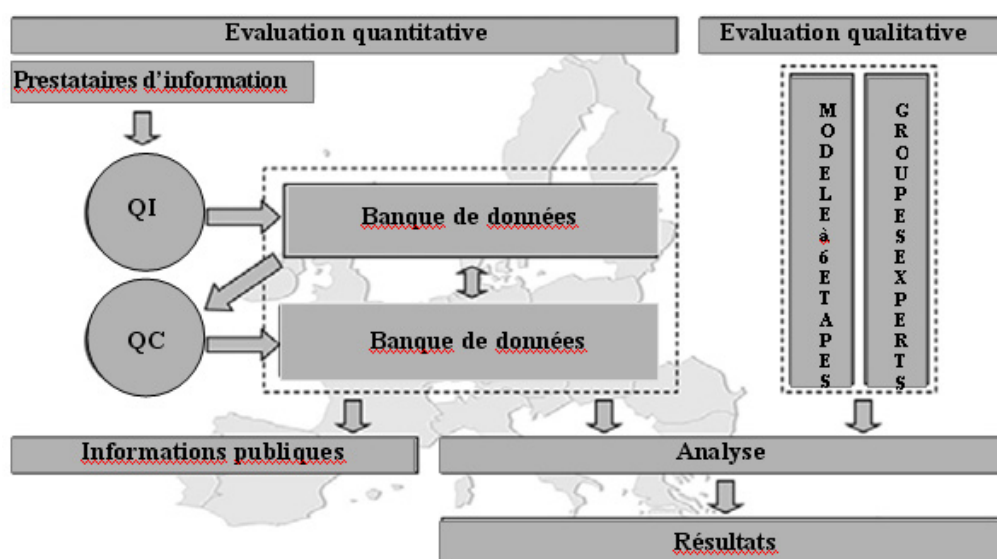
Evaluation quantitative

Evaluation qualitative

Prestataires d'information

QI

QC

Banque de données

Banque de données

M O D E L E à 6 E T A P E S

G R O U P E S E X P E R T S

Informations publiques

Analyse

Résultats